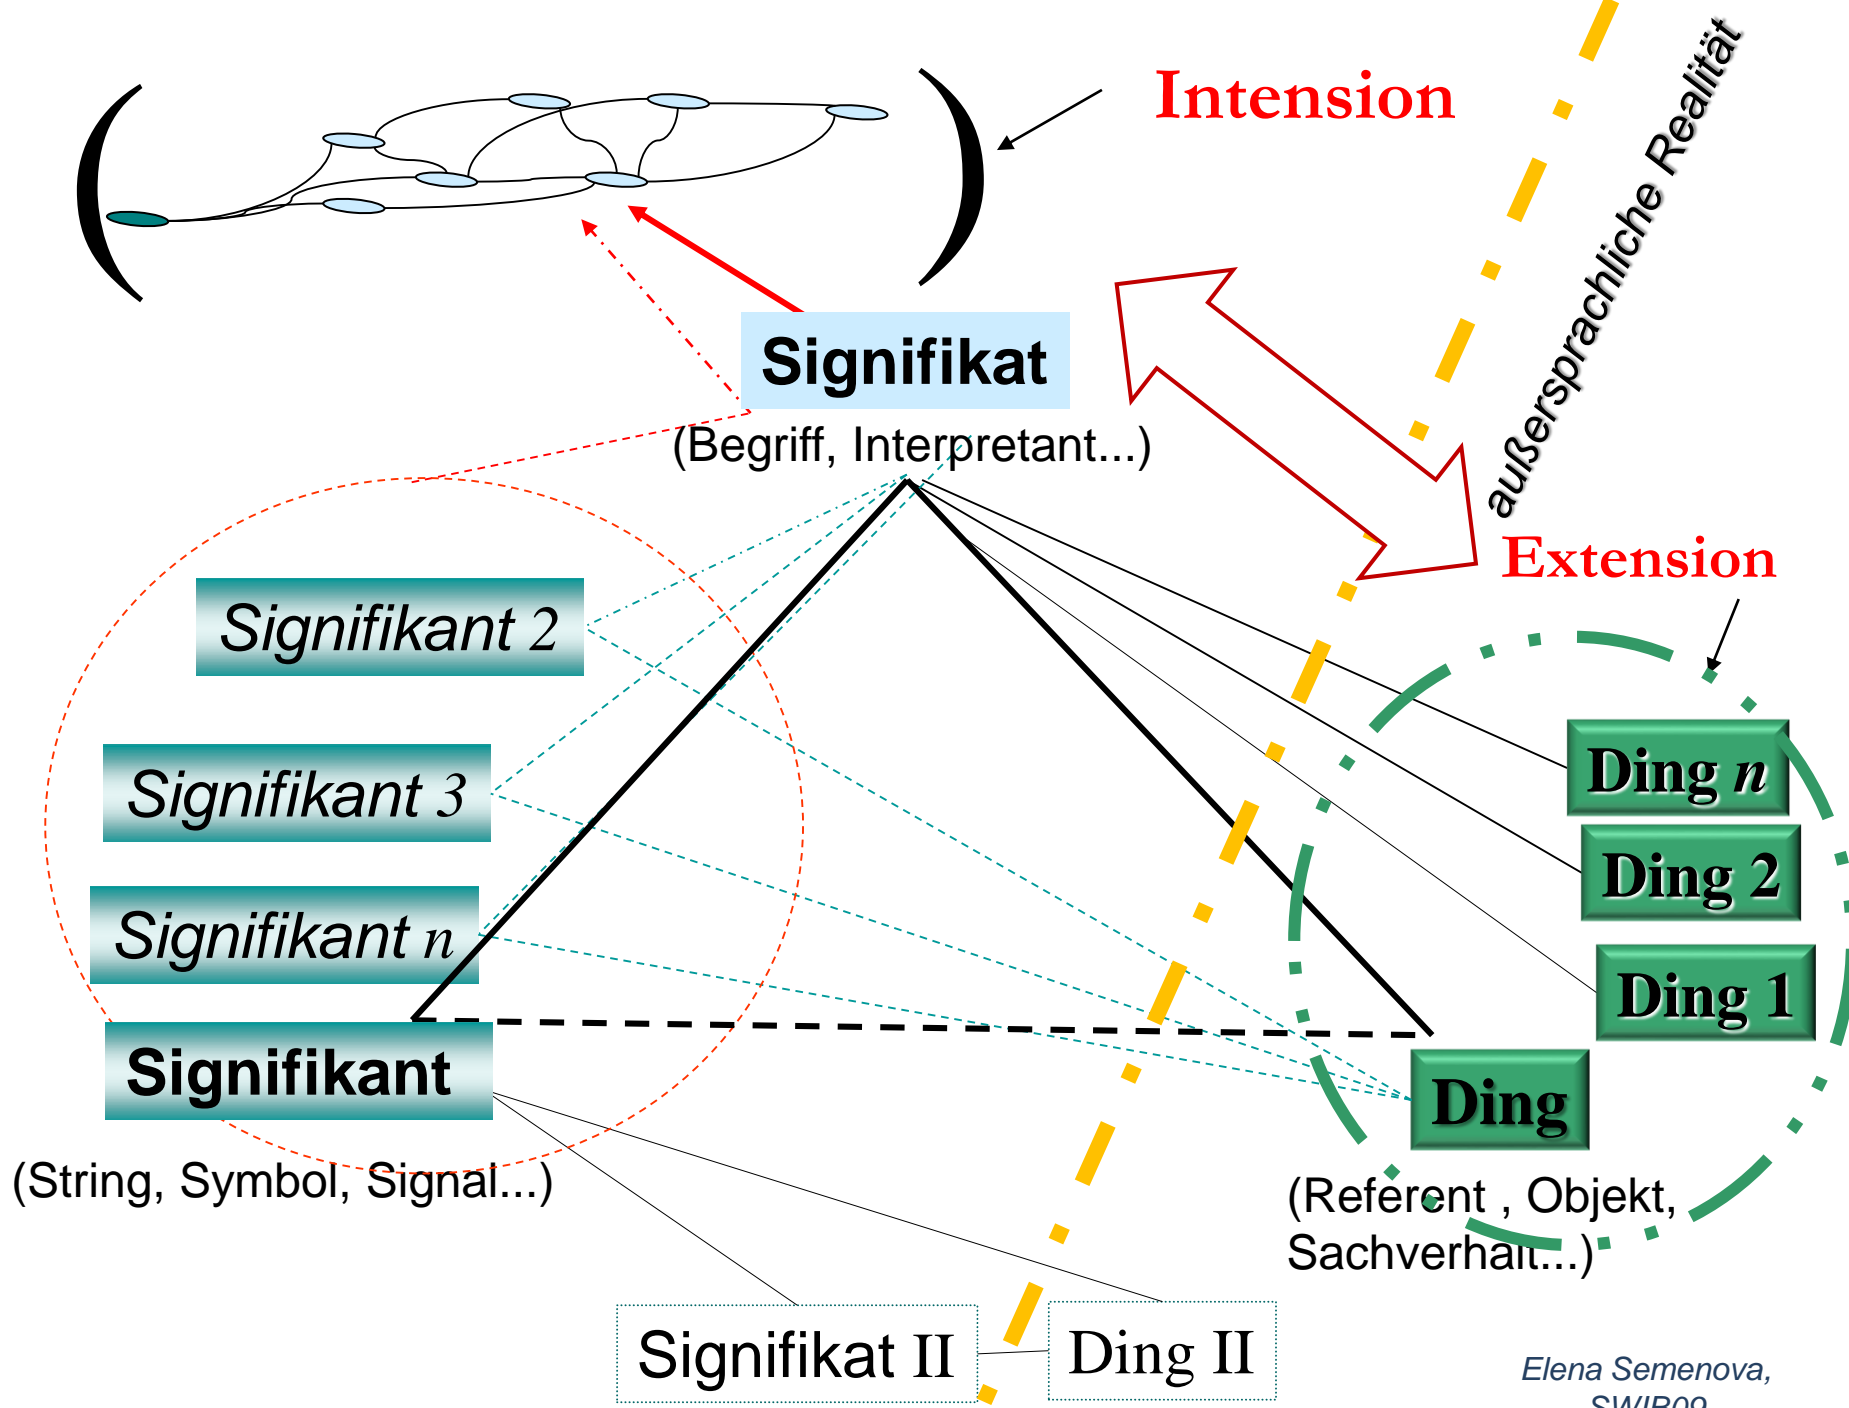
Intension

außersprachliche Realität

Signifikat
(Begriff, Interpretant...)

Extension

Signifikant 2

Signifikant 3

Signifikant n

Signifikant
(String, Symbol, Signal...)

Ding n

Ding 2

Ding 1

Ding
(Referent , Objekt, Sachverhalt...)

Signifikat II

Ding II

Elena Semenova, SWIB09